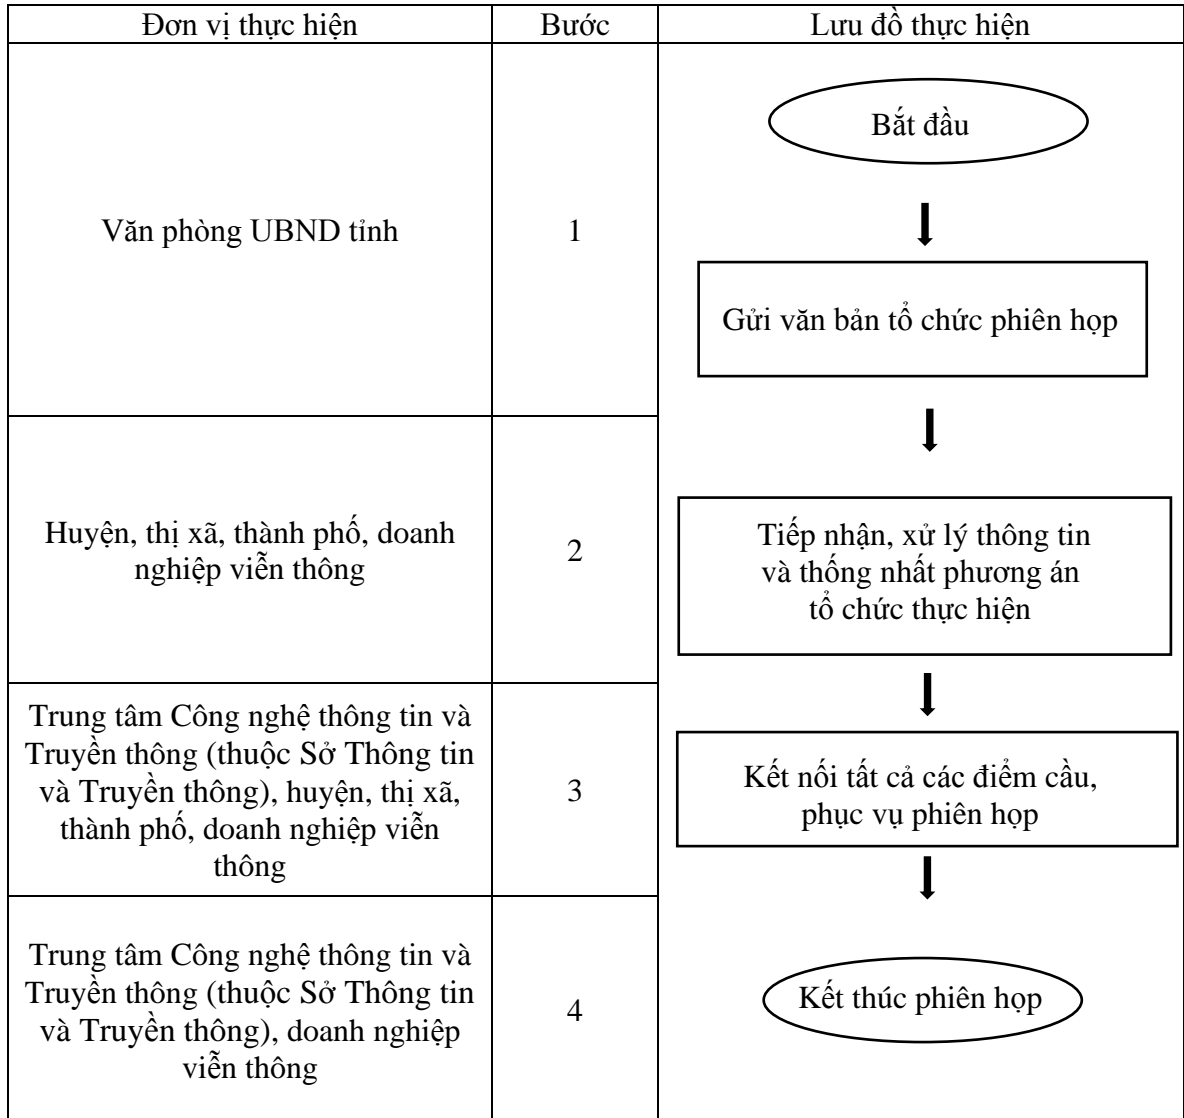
| Đơn vị thực hiện | Bước | Lưu đồ thực hiện |
|---|---|---|
| Văn phòng UBND tỉnh | 1 | Bắt đầu<br>Gửi văn bản tổ chức phiên họp |
| Huyện, thị xã, thành phố, doanh nghiệp viễn thông | 2 | Tiếp nhận, xử lý thông tin và thống nhất phương án tổ chức thực hiện |
| Trung tâm Công nghệ thông tin và Truyền thông (thuộc Sở Thông tin và Truyền thông), huyện, thị xã, thành phố, doanh nghiệp viễn thông | 3 | Kết nối tất cả các điểm cầu, phục vụ phiên họp |
| Trung tâm Công nghệ thông tin và Truyền thông (thuộc Sở Thông tin và Truyền thông), doanh nghiệp viễn thông | 4 | Kết thúc phiên họp |